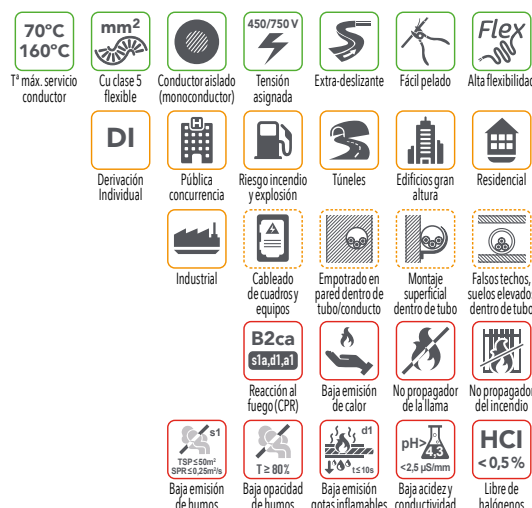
70°C 160°C
Tª máx. servicio conductor

mm²
Cu clase 5 flexible

Conductor aislado (monoconductor)

450/750 V
Tensión asignada

Extra-deslizante

Fácil pelado

Flex
Alta flexibilidad

DI
Derivación Individual

Pública concurrencia

Riesgo incendio y explosión

Túneles

Edificios gran altura

Residencial

Industrial

Cableado de cuadros y equipos

Empotrado en pared dentro de tubo/conducto

Montaje superficial dentro de tubo

Falsos techos, suelos elevados dentro de tubo

B2ca
s1a,d1,a1
Reacción al fuego (CPR)

Baja emisión de calor

No propagador de la llama

No propagador del incendio

s1
TSP ≤50m²
SPR ≤0,25m²/s
Baja emisión de humos

T ≥ 80%
Baja opacidad de humos

d1
t≤10s
Baja emisión gotas inflamables

pH> 4,3
<2,5 µS/mm
Baja acidez y conductividad

HCl
< 0,5 %
Libre de halógenos